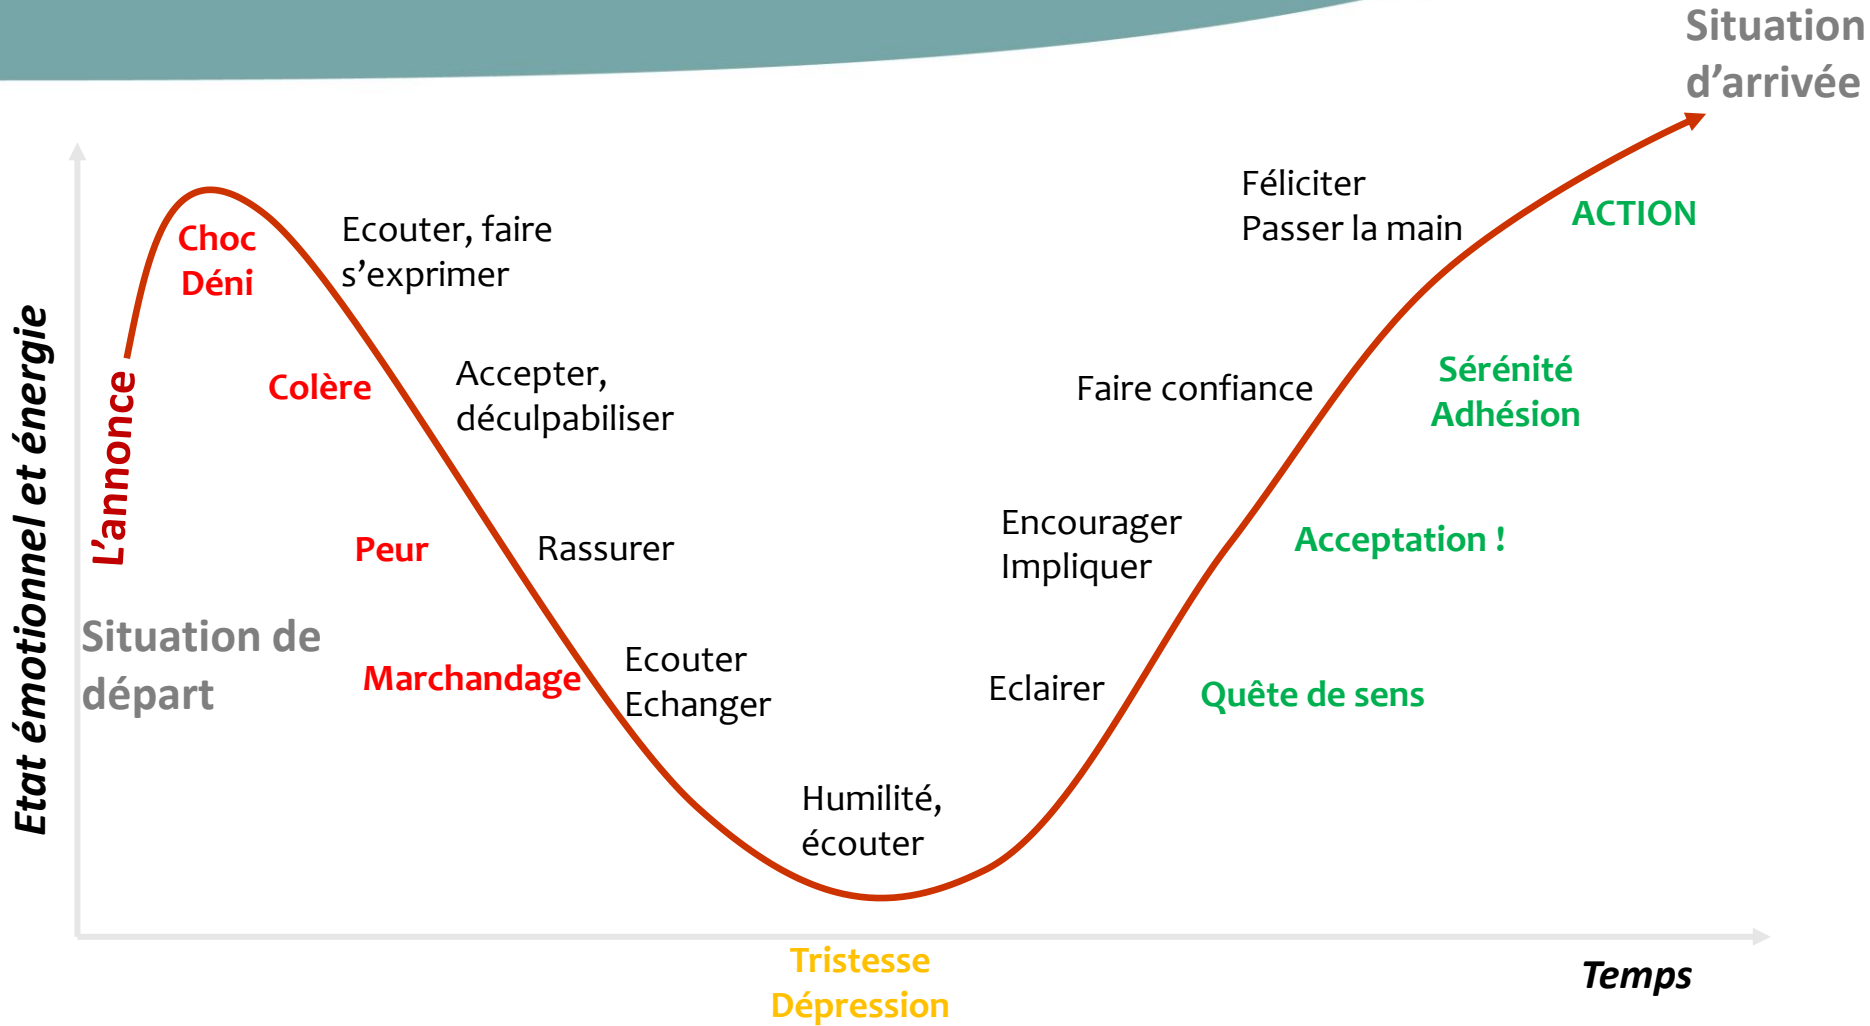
Situation d'arrivée

Etat émotionnel et énergie

L'annonce

Choc
Déni

Ecouter, faire s'exprimer

Colère

Accepter, déculpabiliser

Peur

Rassurer

Situation de départ

Marchandage

Ecouter
Echanger

Humilité, écouter

Tristesse
Dépression

Eclairer

Encourager
Impliquer

Faire confiance

Féliciter
Passer la main

ACTION

Sérénité
Adhésion

Acceptation !

Quête de sens

Temps